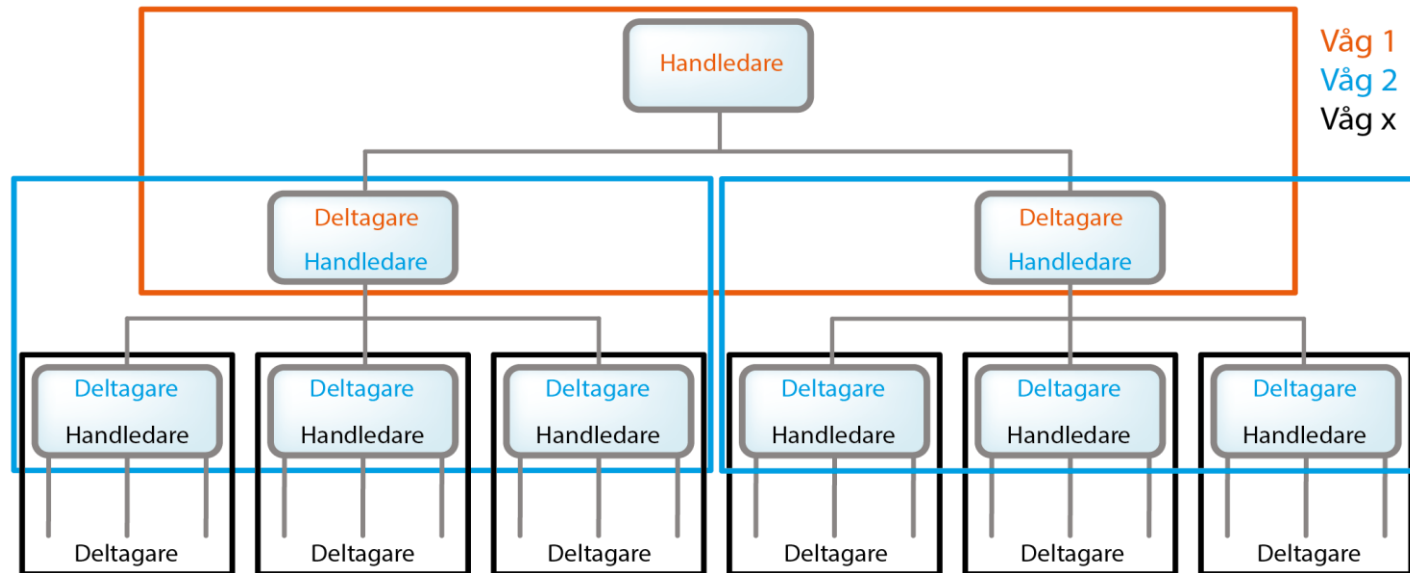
Våg 1
Våg 2
Våg x

Handledare

Deltagare
Handledare

Deltagare
Handledare

Deltagare
Handledare

Deltagare
Handledare

Deltagare
Handledare

Deltagare
Handledare

Deltagare
Handledare

Deltagare
Handledare

Deltagare

Deltagare

Deltagare

Deltagare

Deltagare

Deltagare